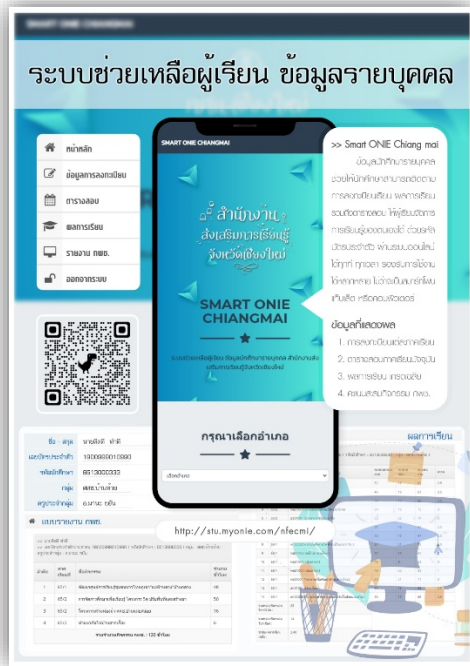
SMART ONIE CHIANGMAI

ระบบช่วยเหลือผู้เรียน ข้อมูลรายบุคคล

หน้าหลัก
ข้อมูลการลงทะเบียน
ตารางสอบ
ผลการเรียน
รายงาน กพช.
ออกจากระบบ

SMART ONIE CHIANGMAI

สำนักงานส่งเสริมการเรียนรู้จังหวัดเชียงใหม่

SMART ONIE CHIANGMAI

ระบบช่วยเหลือผู้เรียน ข้อมูลนักศึกษารายบุคคล สำนักงานส่งเสริมการเรียนรู้จังหวัดเชียงใหม่

กรุณาเลือกอำเภอ

เลือกอำเภอ

>> Smart ONIE Chiang mai

ข้อมูลนักศึกษารายบุคคล ช่วยให้นักศึกษาสามารถติดตามการลงทะเบียนเรียน ผลการเรียน รวมถึงตารางสอบ ให้ผู้เรียนติดตามการเรียนรู้ของตนเองได้ ด้วยเหตุนี้ระบบจึงช่วยให้ผ่านระบบออนไลน์ได้ทุกที่ ทุกเวลา รองรับการใช้งานได้หลากหลาย ไม่ว่าจะเป็นสมาร์ทโฟน แท็บเล็ต หรือคอมพิวเตอร์

ข้อมูลที่แสดงผล
1. การลงทะเบียนแต่ละภาคเรียน
2. ตารางสอบภาคเรียนปัจจุบัน
3. ผลการเรียน เกรดเฉลี่ย
4. คะแนนสะสมกิจกรรม กพช.

ชื่อ - สกุล นายสิทธิ์ ทำดี
เลขบัตรประชาชน 1300000010000
รหัสนักศึกษา 6513000333
กลุ่ม เสกร.บ้านท่าวาย
ครูประจำกลุ่ม อนงนาฎ ธุรีย์

ผลการเรียน

แบบรายงาน กพช.

http://stu.myonie.com/nfecm/

| ลำดับ | รหัส กิจกรรม | ชื่อกิจกรรม | ชั่วโมง ที่ได้รับ |
|---|---|---|---|
| 1 | | | 46 |
| 2 | | | 50 |
| 3 | | | 16 |
| 4 | | | 8 |

รวมจำนวนชั่วโมง กพช. : 120 ชั่วโมง